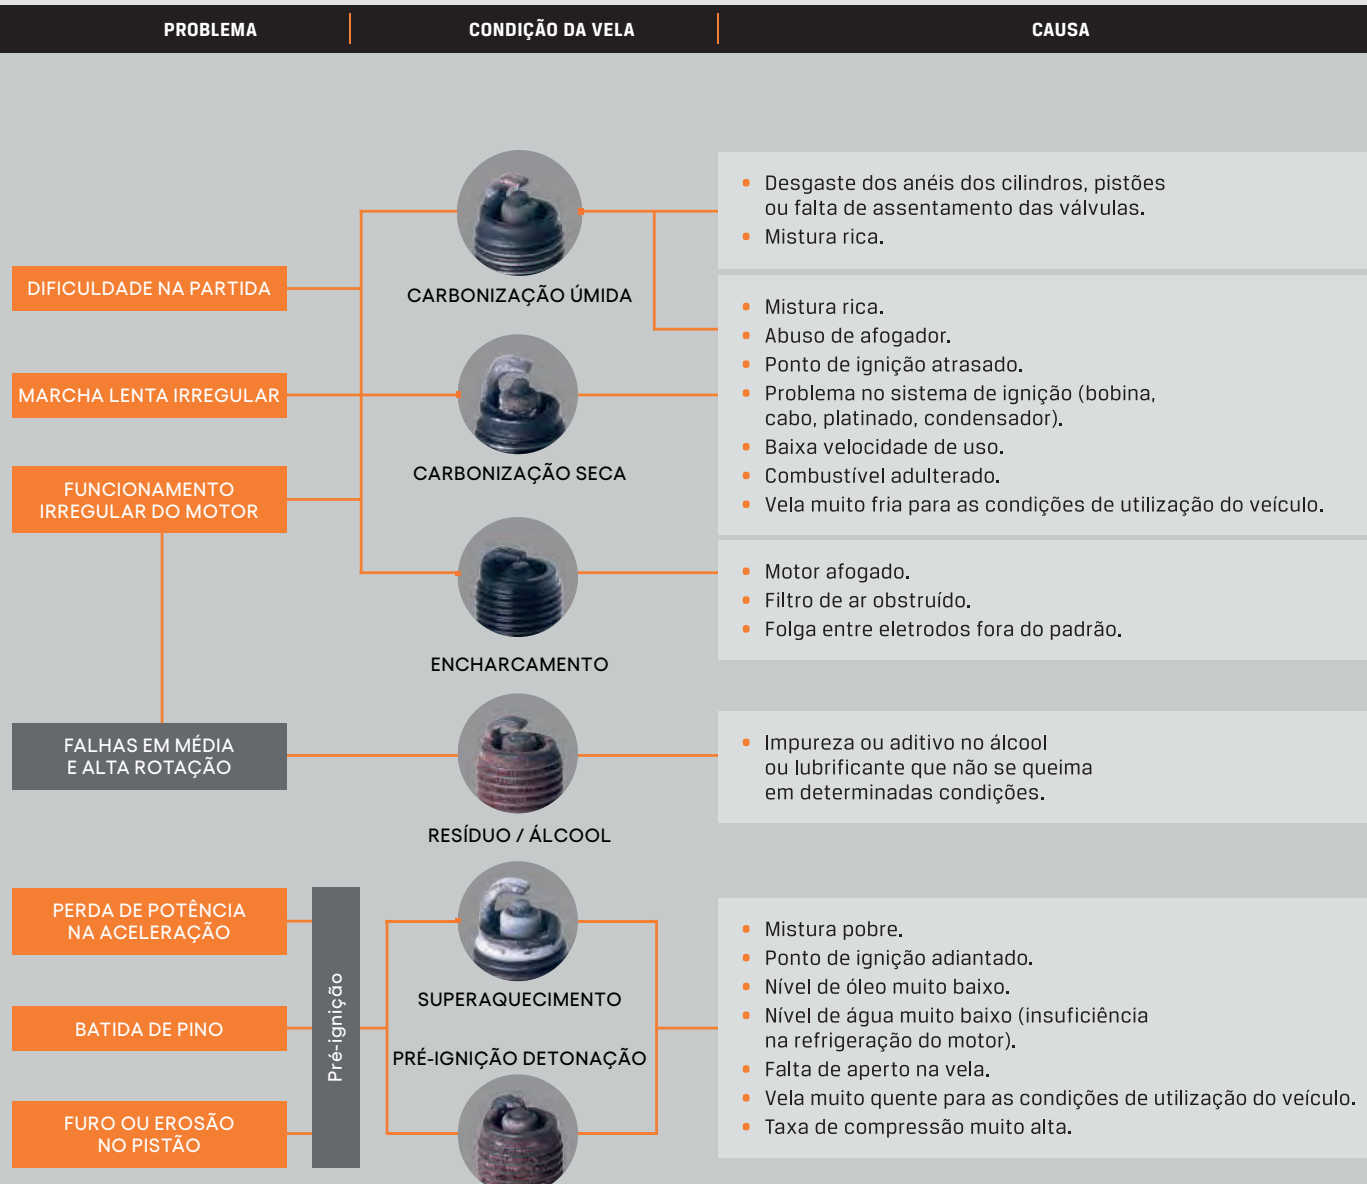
PROBLEMA

CONDIÇÃO DA VELA

CAUSA

- Desgaste dos anéis dos cilindros, pistões ou falta de assentamento das válvulas.
- Mistura rica.

DIFICULDADE NA PARTIDA

CARBONIZAÇÃO ÚMIDA

- Mistura rica.
- Abuso de afogador.
- Ponto de ignição atrasado.
- Problema no sistema de ignição (bobina, cabo, platinado, condensador).
- Baixa velocidade de uso.
- Combustível adulterado.
- Vela muito fria para as condições de utilização do veículo.

MARCHA LENTA IRREGULAR

FUNCIONAMENTO IRREGULAR DO MOTOR

CARBONIZAÇÃO SECA

- Motor afogado.
- Filtro de ar obstruído.
- Folga entre eletrodos fora do padrão.

ENCHARCAMENTO

FALHAS EM MÉDIA E ALTA ROTAÇÃO

- Impureza ou aditivo no álcool ou lubrificante que não se queima em determinadas condições.

RESÍDUO / ÁLCOOL

PERDA DE POTÊNCIA NA ACELERAÇÃO

BATIDA DE PINO

FURO OU EROSÃO NO PISTÃO

Pré-ignição

SUPERAQUECIMENTO

PRÉ-IGNIÇÃO DETONAÇÃO

- Mistura pobre.
- Ponto de ignição adiantado.
- Nível de óleo muito baixo.
- Nível de água muito baixo (insuficiência na refrigeração do motor).
- Falta de aperto na vela.
- Vela muito quente para as condições de utilização do veículo.
- Taxa de compressão muito alta.